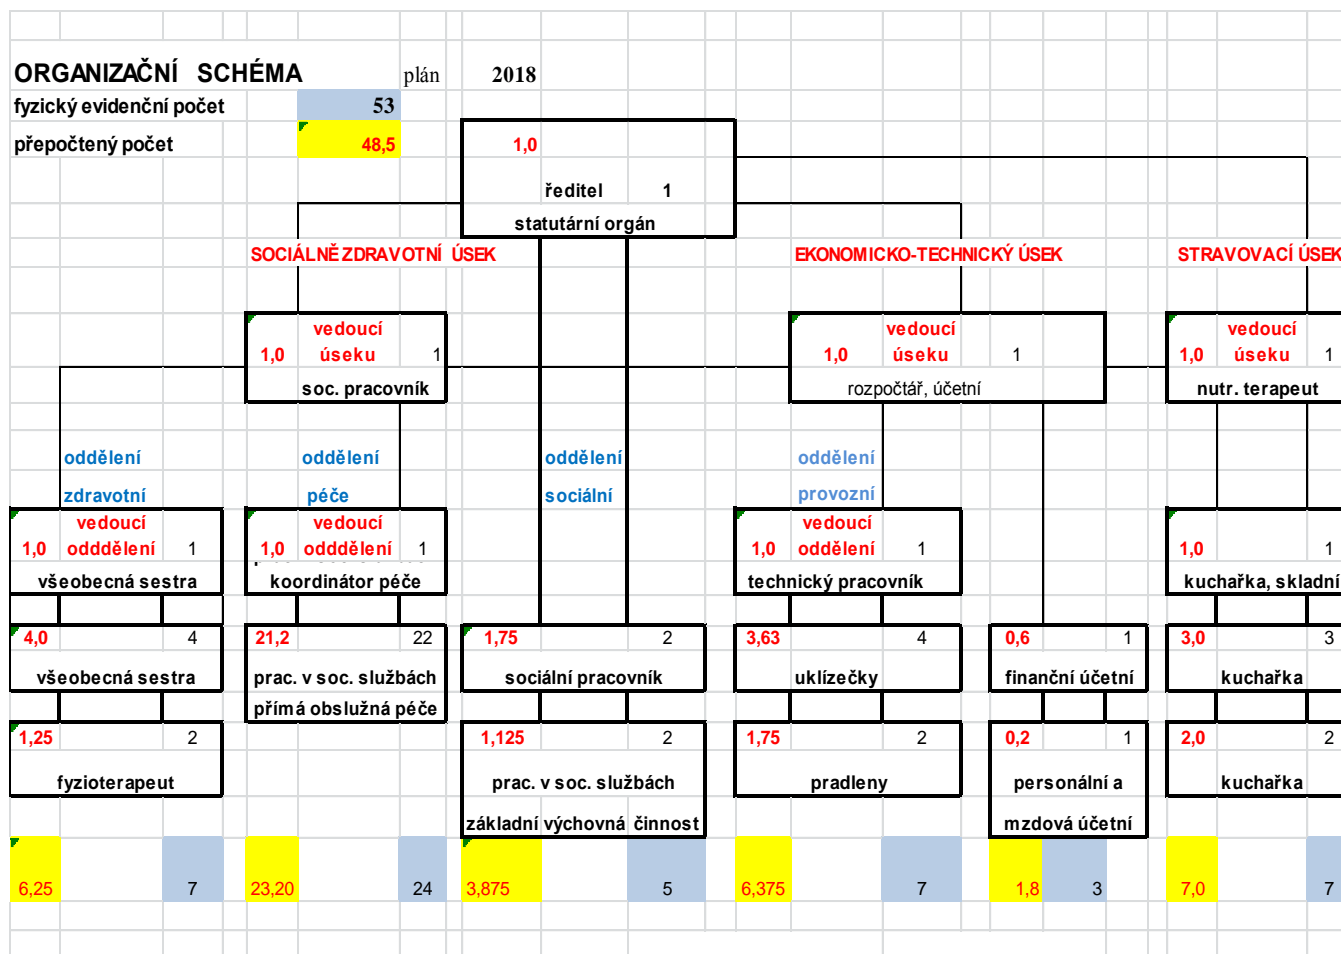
ORGANIZAČNÍ SCHÉMA plán 2018
fyzický evidenční počet 53
přepočtený počet 48,5

1,0
ředitel 1
statutární orgán

SOCIÁLNĚ ZDRAVOTNÍ ÚSEK
EKONOMICKO-TECHNICKÝ ÚSEK
STRAVOVACÍ ÚSEK

vedoucí
1,0 úseku 1
soc. pracovník

vedoucí
1,0 úseku 1
rozpočtář, účetní

vedoucí
1,0 úseku 1
nutr. terapeut

oddělení
zdravotní

oddělení
péče

oddělení
sociální

oddělení
provozní

vedoucí
1,0 odddělení 1
všeobecná sestra

vedoucí
1,0 odddělení 1
koordinátor péče

vedoucí
1,0 oddělení 1
technický pracovník

1,0 1
kuchařka, skladní

4,0 4
všeobecná sestra

21,2 22
prac. v soc. službách
přímá obslužná péče

1,75 2
sociální pracovník

3,63 4
uklízečky

0,6 1
finanční účetní

3,0 3
kuchařka

1,25 2
fyzioterapeut

1,125 2
prac. v soc. službách
základní výchovná činnost

1,75 2
pradleny

0,2 1
personální a
mzdová účetní

2,0 2
kuchařka

6,25 7
23,20 24
3,875 5
6,375 7
1,8 3
7,0 7